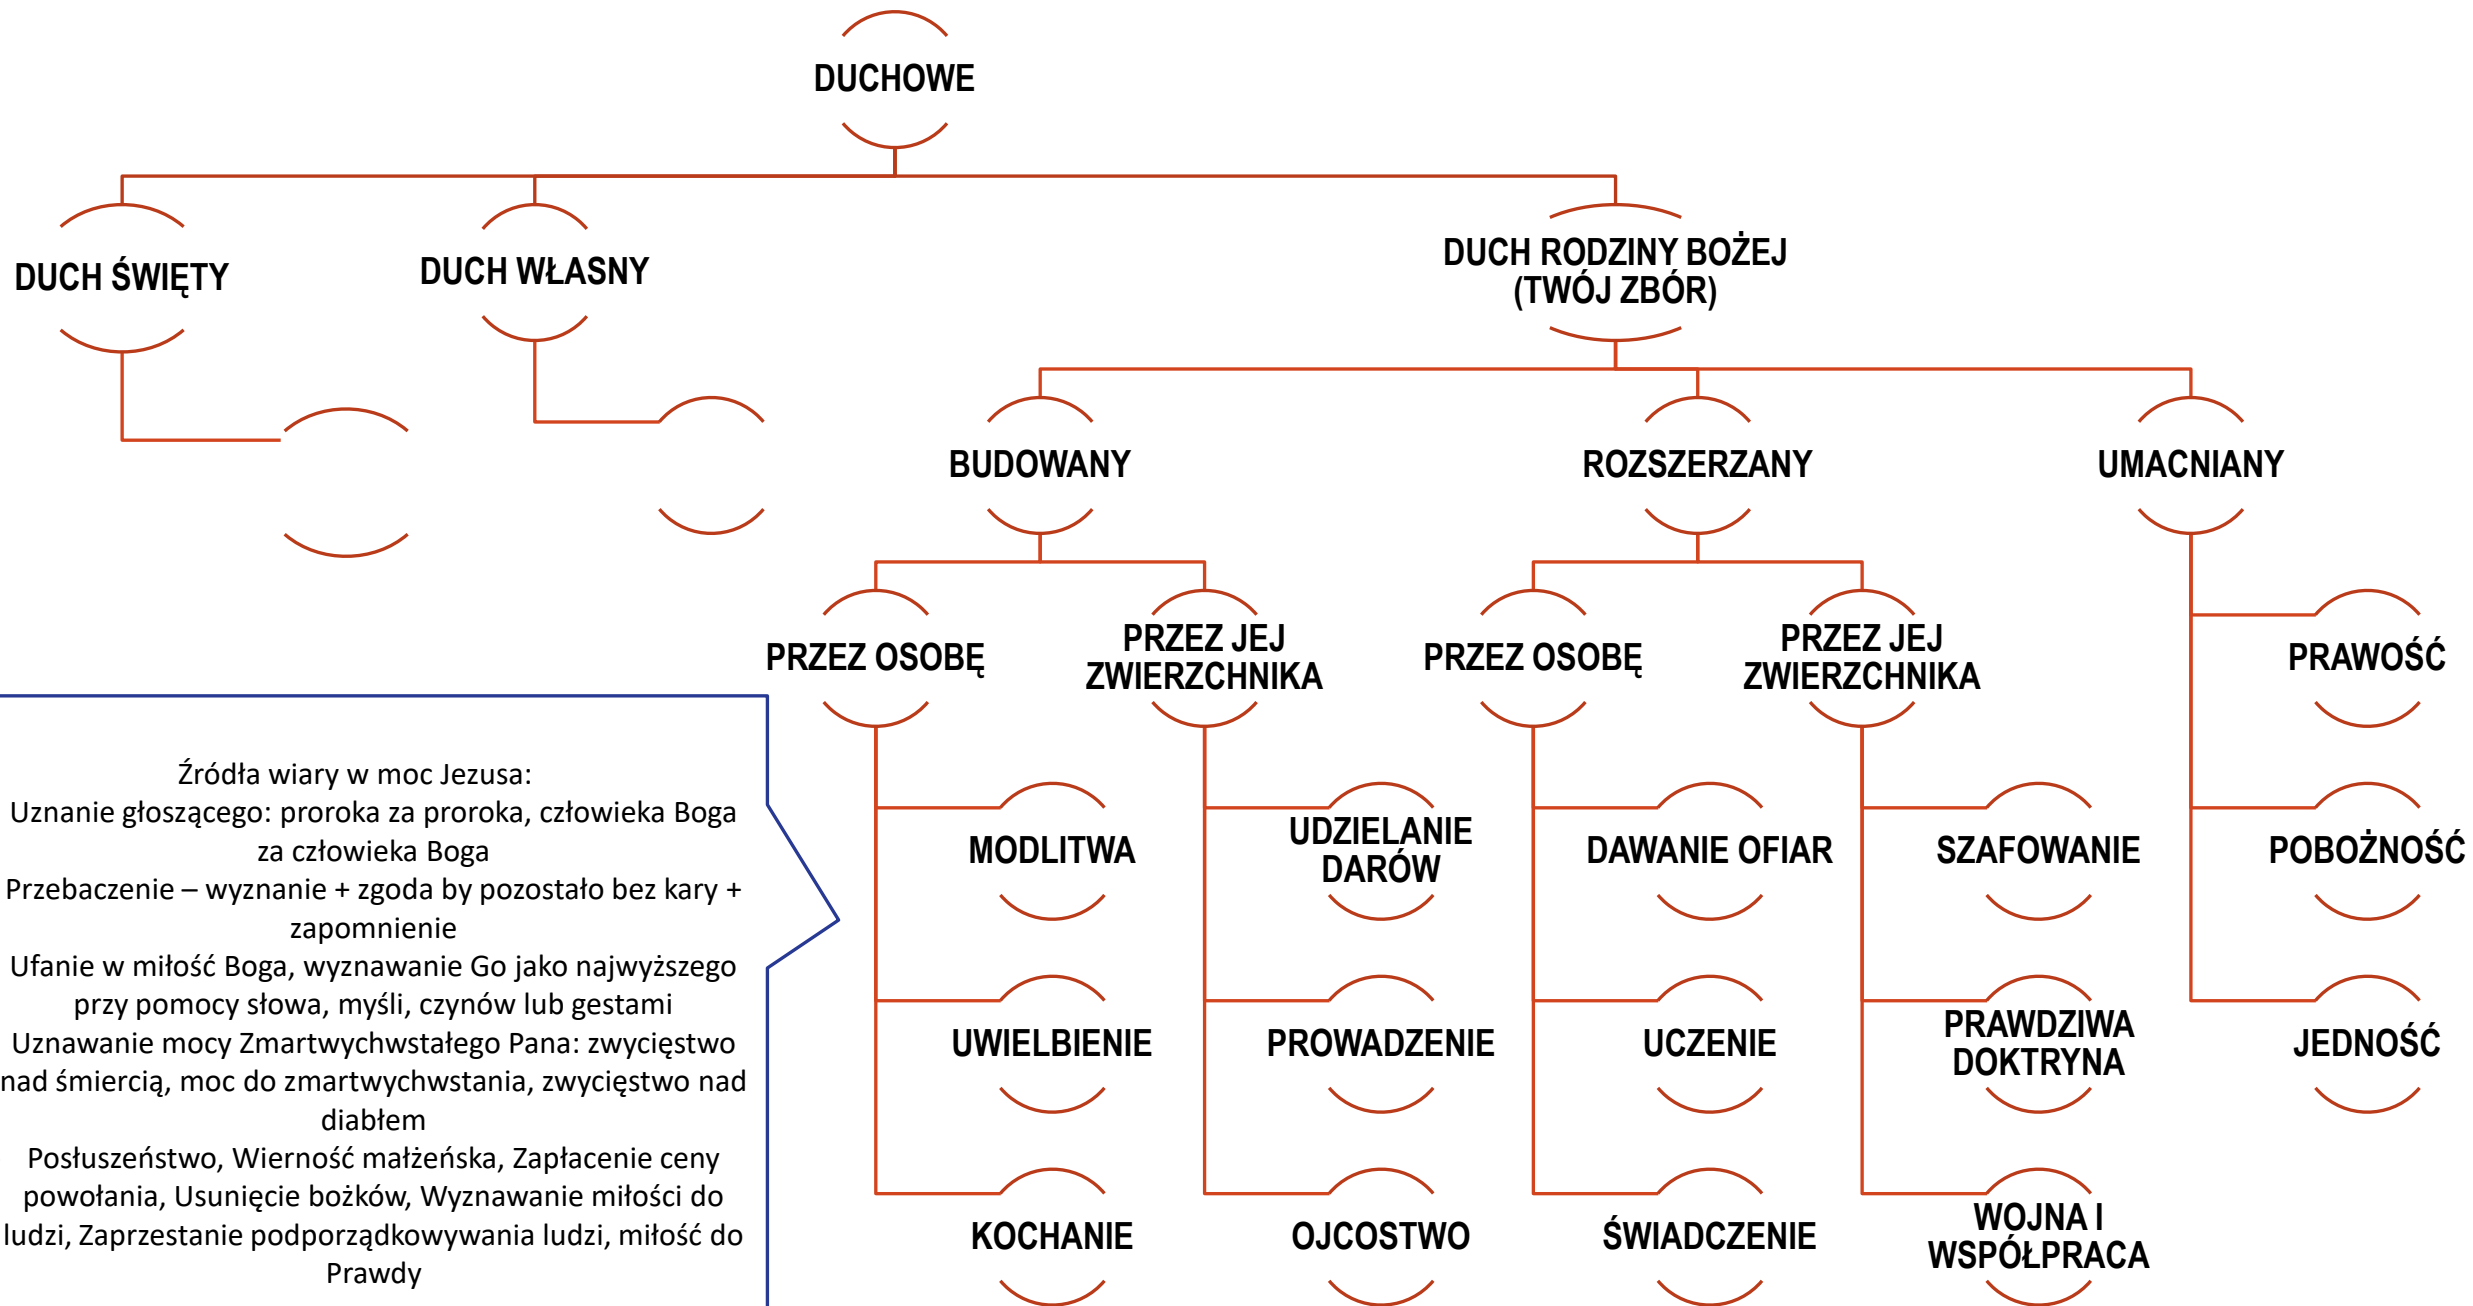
DUCHOWE

DUCH ŚWIĘTY

DUCH WŁASNY

DUCH RODZINY BOŻEJ (TWÓJ ZBÓR)

BUDOWANY

ROZSZERZANY

UMACNIANY

PRZEZ OSOBĘ

PRZEZ JEJ ZWIERZCHNIKA

PRZEZ OSOBĘ

PRZEZ JEJ ZWIERZCHNIKA

PRAWOŚĆ

MODLITWA

UDZIELANIE DARÓW

DAWANIE OFIAR

SZAFOWANIE

POBOŻNOŚĆ

UWIELBIENIE

PROWADZENIE

UCZENIE

PRAWDZIWA DOKTRYNA

JEDNOŚĆ

KOCHANIE

OJCOSTWO

ŚWIADCZENIE

WOJNA I WSPÓŁPRACA

Źródła wiary w moc Jezusa:
Uznanie głoszącego: proroka za proroka, człowieka Boga za człowieka Boga
Przebaczenie – wyznanie + zgoda by pozostało bez kary + zapomnienie
Ufanie w miłość Boga, wyznawanie Go jako najwyższego przy pomocy słowa, myśli, czynów lub gestami
Uznawanie mocy Zmartwychwstałego Pana: zwycięstwo nad śmiercią, moc do zmartwychwstania, zwycięstwo nad diabłem
Posłuszeństwo, Wierność małżeńska, Zapłacenie ceny powołania, Usunięcie bożków, Wyznawanie miłości do ludzi, Zaprzestanie podporządkowywania ludzi, miłość do Prawdy